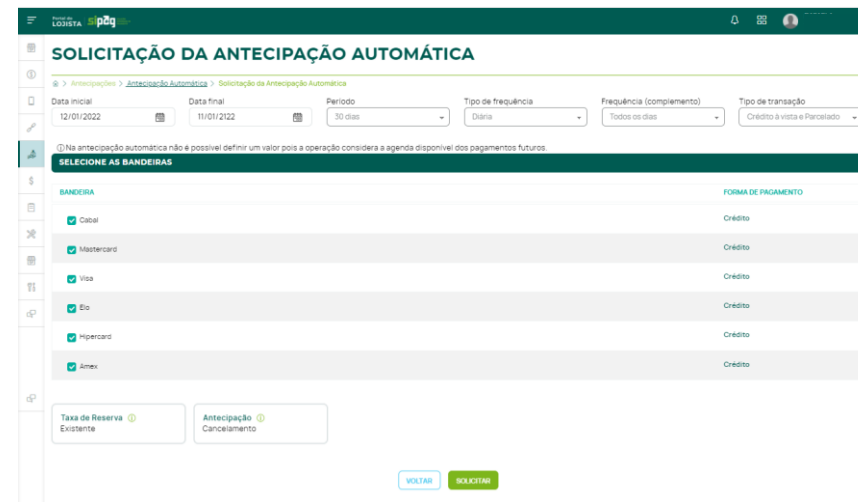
Portal do LOJISTA sipag

SOLICITAÇÃO DA ANTECIPAÇÃO AUTOMÁTICA

> Antecipações > Antecipação Automática > Solicitação da Antecipação Automática

Data inicial
12/01/2022

Data final
11/01/2122

Período
30 dias

Tipo de frequência
Diária

Frequência (complemento)
Todos os dias

Tipo de transação
Crédito à vista e Parcelado

ⓘ Na antecipação automática não é possível definir um valor pois a operação considera a agenda disponível dos pagamentos futuros.

SELECIONE AS BANDEIRAS

| BANDEIRA | FORMA DE PAGAMENTO |
|---|---|
| Cabal | Crédito |
| Mastercard | Crédito |
| Visa | Crédito |
| Elo | Crédito |
| Hipercard | Crédito |
| Amex | Crédito |

Taxa de Reserva ⓘ
Existente

Antecipação ⓘ
Cancelamento

VOLTAR
SOLICITAR